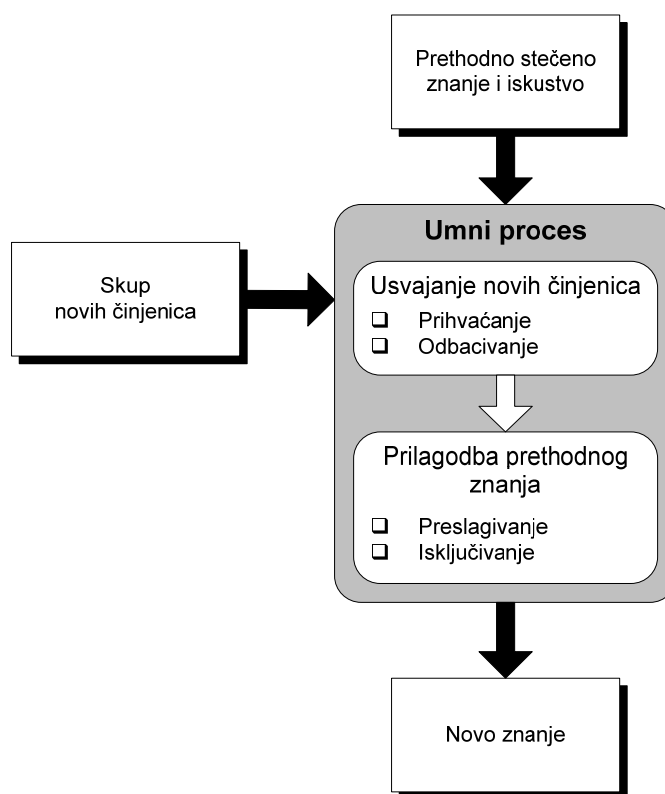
Prethodno stečeno znanje i iskustvo

Skup novih činjenica

Umni proces

Usvajanje novih činjenica
❑ Prihvaćanje
❑ Odbacivanje

Prilagodba prethodnog znanja
❑ Preslagivanje
❑ Isključivanje

Novo znanje